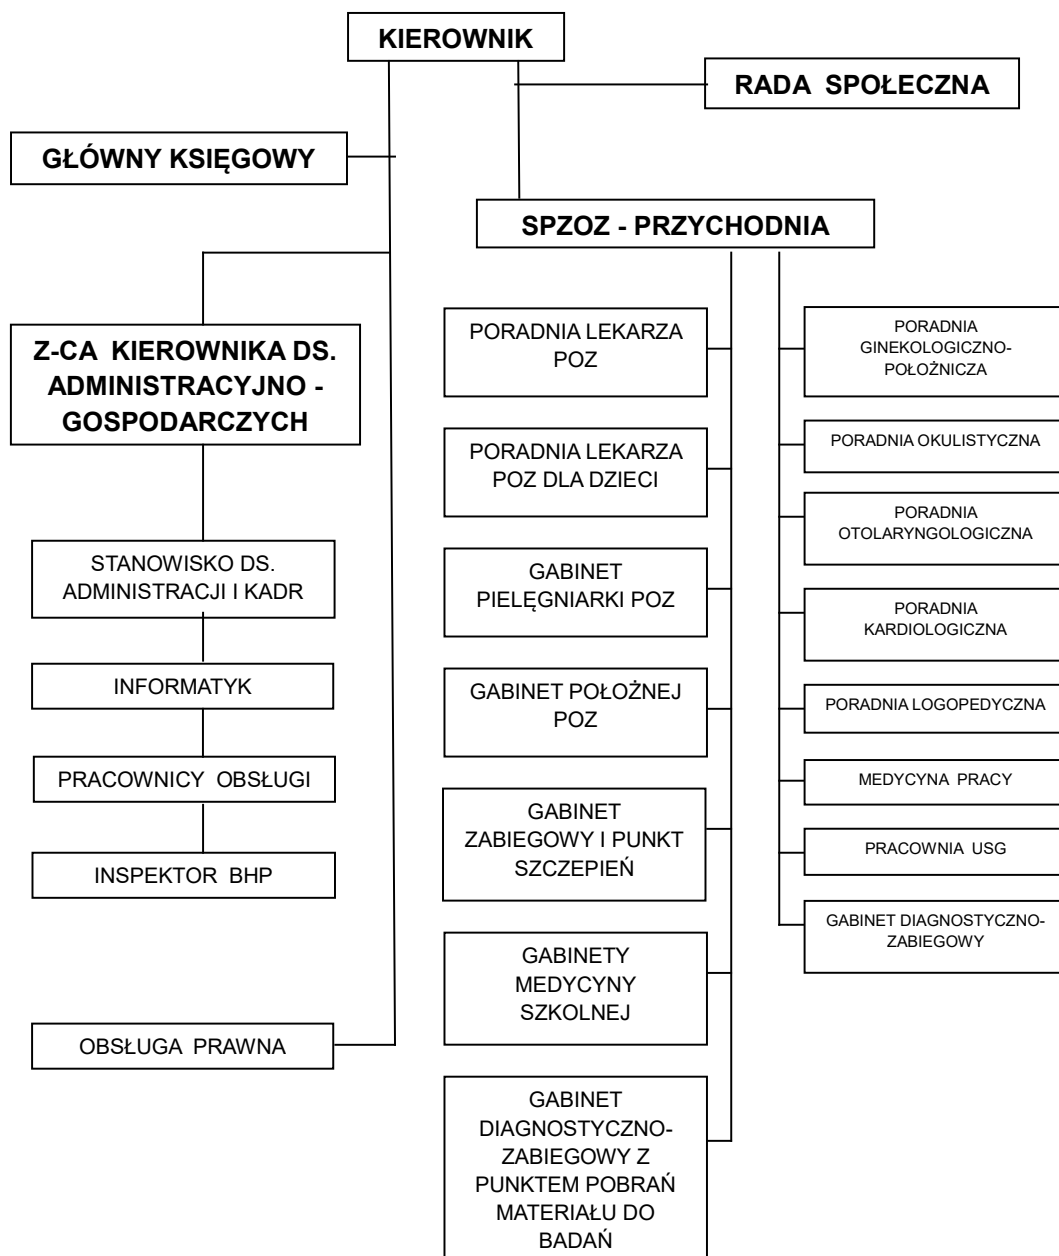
KIEROWNIK

RADA SPOŁECZNA

GŁÓWNY KSIĘGOWY

SPZOZ - PRZYCHODNIA

Z-CA KIEROWNIKA DS. ADMINISTRACYJNO - GOSPODARCZYCH

STANOWISKO DS. ADMINISTRACJI I KADR

INFORMATYK

PRACOWNICY OBSŁUGI

INSPEKTOR BHP

OBSŁUGA PRAWNA

PORADNIA LEKARZA POZ

PORADNIA LEKARZA POZ DLA DZIECI

GABINET PIELĘGNIARKI POZ

GABINET POŁOŻNEJ POZ

GABINET ZABIEGOWY I PUNKT SZCZEPIEŃ

GABINETY MEDYCYNY SZKOLNEJ

GABINET DIAGNOSTYCZNO-ZABIEGOWY Z PUNKTEM POBRAŃ MATERIAŁU DO BADAŃ

PORADNIA GINEKOLOGICZNO-POŁOŻNICZA

PORADNIA OKULISTYCZNA

PORADNIA OTOLARYNGOLOGICZNA

PORADNIA KARDIOLOGICZNA

PORADNIA LOGOPEDYCZNA

MEDYCYNA PRACY

PRACOWNIA USG

GABINET DIAGNOSTYCZNO-ZABIEGOWY